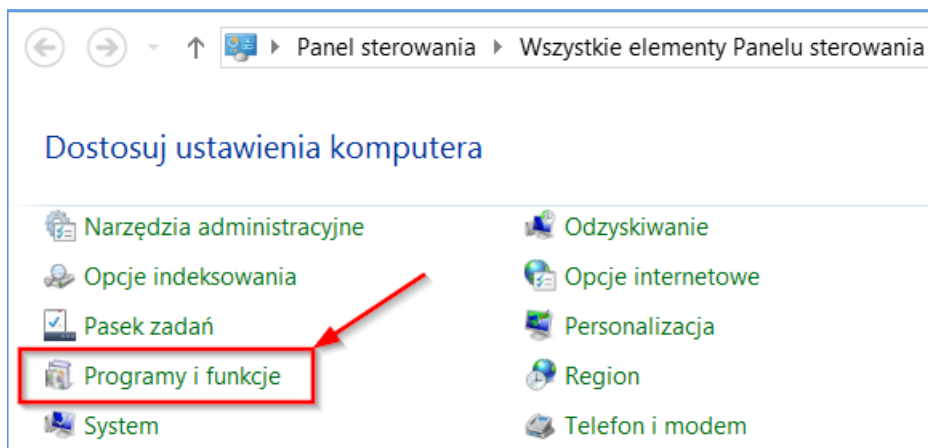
Panel sterowania ▸ Wszystkie elementy Panelu sterowania

Dostosuj ustawienia komputera

Narzędzia administracyjne
Opcje indeksowania
Pasek zadań
Programy i funkcje
System

Odzyskiwanie
Opcje internetowe
Personalizacja
Region
Telefon i modem